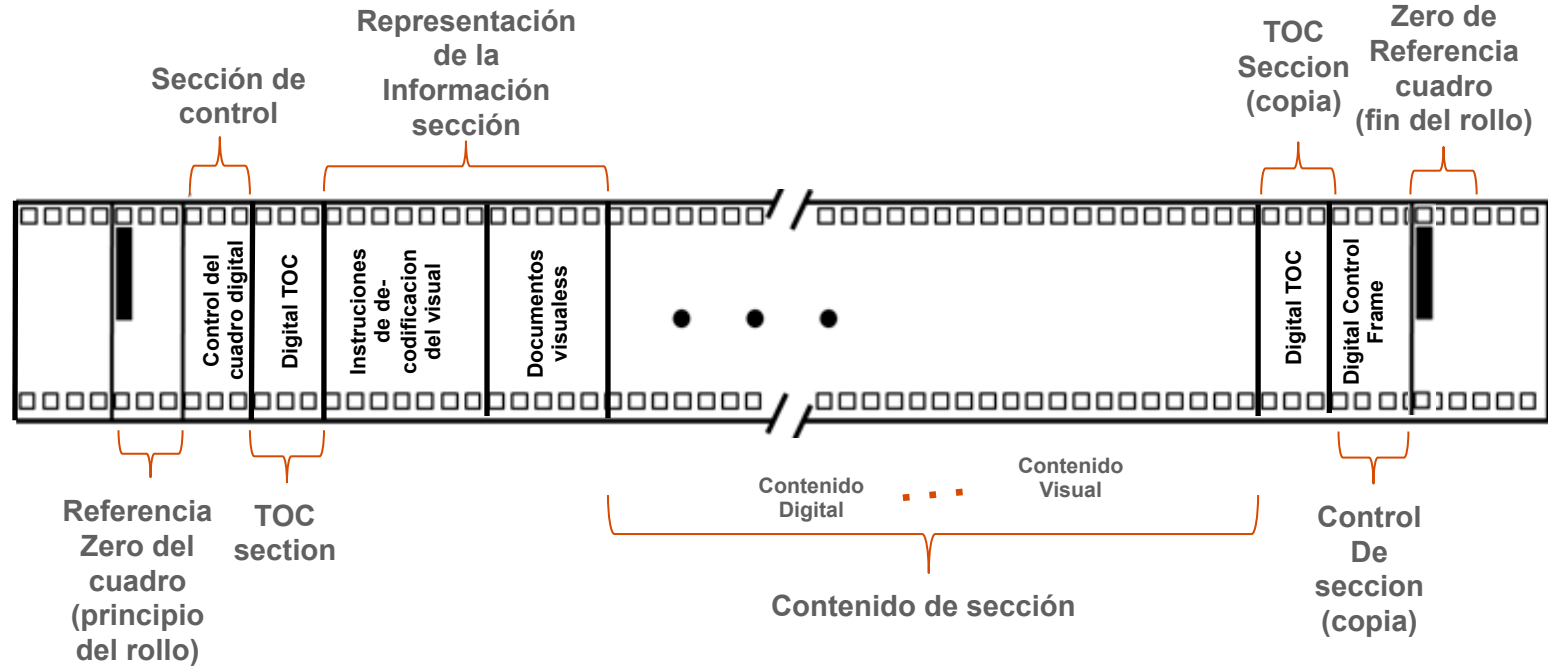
Representación de la Información sección

Sección de control

TOC Seccion (copia)

Zero de Referencia cuadro (fin del rollo)

Control del cuadro digital

Digital TOC

Instruciones de decodificacion del visual

Documentos visualess

Digital TOC

Digital Control Frame

Referencia Zero del cuadro (principio del rollo)

TOC section

Contenido Digital

Contenido Visual

Contenido de sección

Control De seccion (copia)